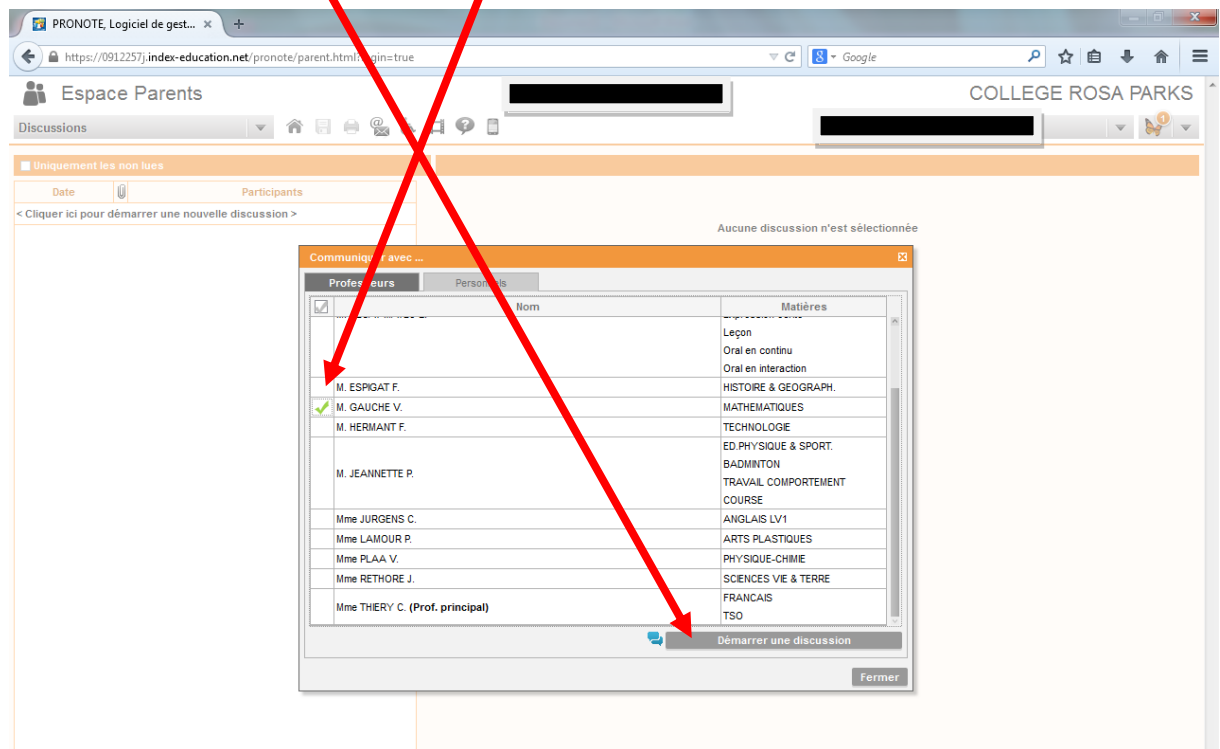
PRONOTE, Logiciel de gest... ×

https://0912257j.index-education.net/pronote/parent.html?login=true

Google

Espace Parents

COLLEGE ROSA PARKS

Discussions

Uniquement les non lues

| Date | | Participants |
|---|---|---|

< Cliquer ici pour démarrer une nouvelle discussion >

Aucune discussion n'est sélectionnée

Communiquer avec ...

Professeurs | Personnels

| | Nom | Matières |
|---|---|---|
| | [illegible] | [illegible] Leçon Oral en continu Oral en interaction |
| | M. ESPIGAT F. | HISTOIRE & GEOGRAPH. |
| ✓ | M. GAUCHE V. | MATHEMATIQUES |
| | M. HERMANT F. | TECHNOLOGIE |
| | M. JEANNETTE P. | ED.PHYSIQUE & SPORT. BADMINTON TRAVAIL COMPORTEMENT COURSE |
| | Mme JURGENS C. | ANGLAIS LV1 |
| | Mme LAMOUR P. | ARTS PLASTIQUES |
| | Mme PLAA V. | PHYSIQUE-CHIMIE |
| | Mme RETHORE J. | SCIENCES VIE & TERRE |
| | Mme THIERY C. (Prof. principal) | FRANCAIS TSO |

Démarrer une discussion

Fermer